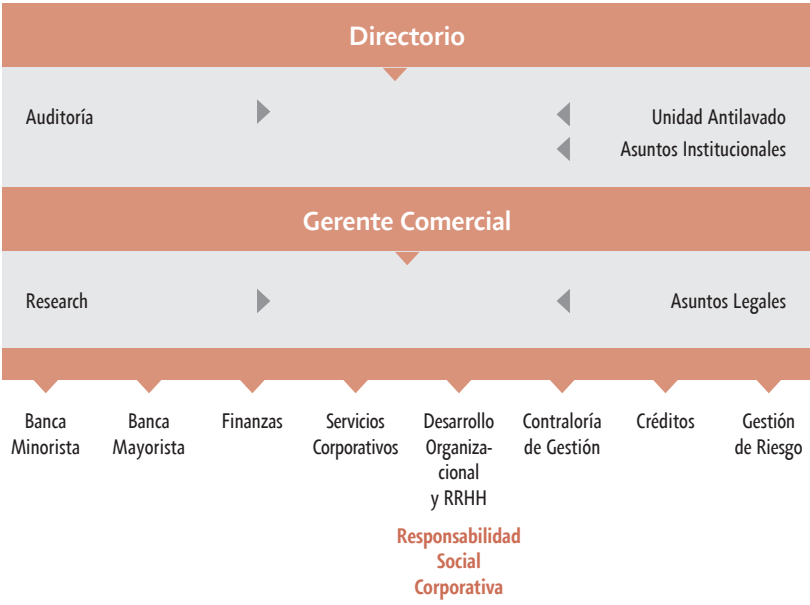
Directorio

Auditoría

Unidad Antilavado

Asuntos Institucionales

Gerente Comercial

Research

Asuntos Legales

Banca Minorista

Banca Mayorista

Finanzas

Servicios Corporativos

Desarrollo Organizacional y RRHH

Responsabilidad Social Corporativa

Contraloría de Gestión

Créditos

Gestión de Riesgo